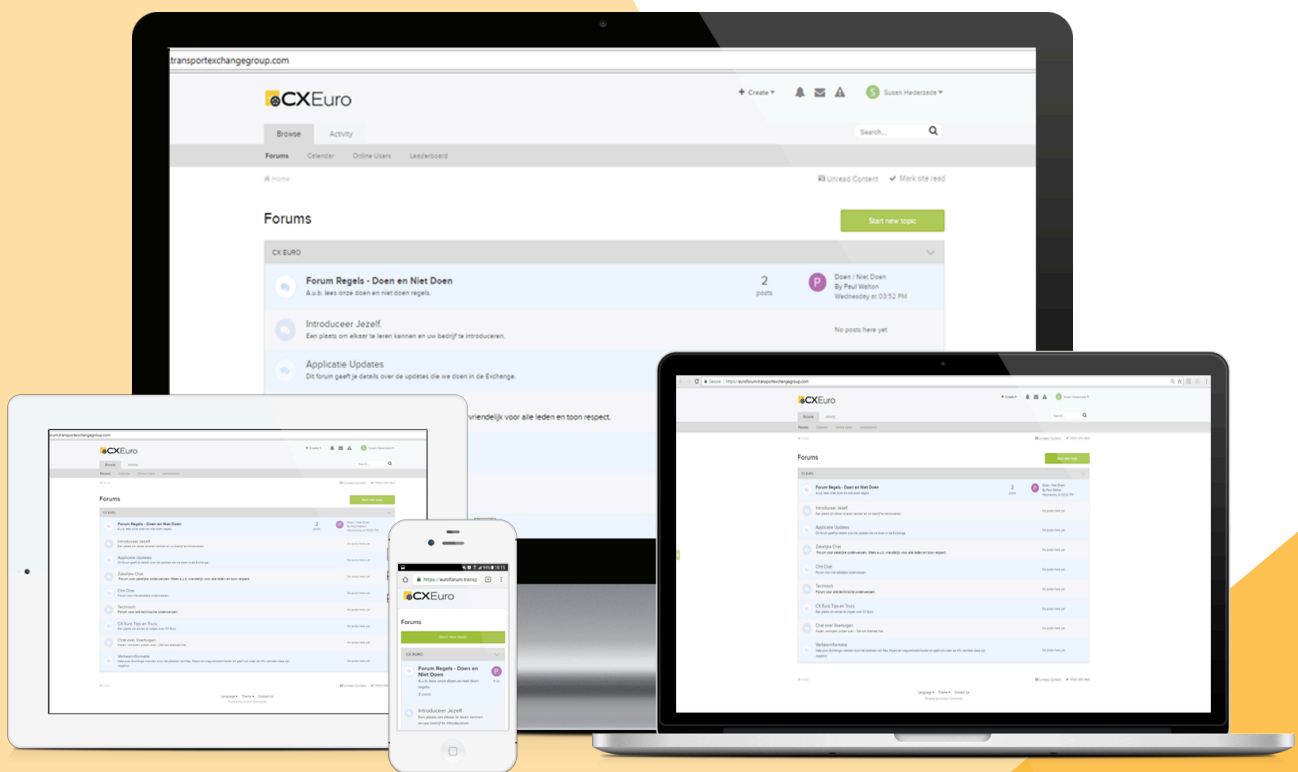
transportexchangegroup.com

CXEuro

Create

Susan Hedersede

Browse

Activity

Search...

Forums

Calendar

Online Users

Leaderboard

Home

Unread Content

Mark site read

Forums

Start new topic

CX EURO

Forum Regels - Doen en Niet Doen

A.u.b. lees onze doen en niet doen regels.

2

posts

Doen / Niet Doen

By Paul Walton

Wednesday at 03:52 PM

Introduceer Jezelf.

Een plaats om elkaar te leren kennen en uw bedrijf te introduceren.

No posts here yet

Applicatie Updates

Dit forum geeft je details over de updates die we doen in de Exchange.

vriendelijk voor alle leden en toon respect.

Forums

CX EURO

Forum Regels - Doen en Niet Doen

Introduceer Jezelf

Applicatie Updates

Zakelijke Chat

Chit Chat

Techniek

CX Euro Tips en Trucs

Chat over Voertuigen

Verkeersinformatie

https://euroforum.transp

CXEuro

Forums

Start new topic

CX EURO

Forum Regels - Doen en Niet Doen

A.u.b. lees onze doen en niet doen regels.

2 posts

Introduceer Jezelf

Een plaats om elkaar te leren kennen en uw bedrijf te introduceren.